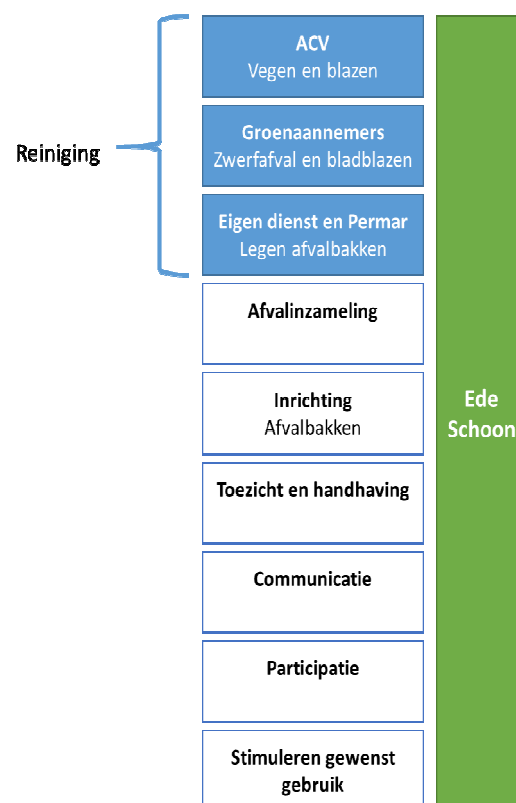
Reiniging

ACV
Vegen en blazen

Groenaannemers
Zwerfafval en bladblazen

Eigen dienst en Permar
Legen afvalbakken

Afvalinzameling

Inrichting
Afvalbakken

Toezicht en handhaving

Communicatie

Participatie

Stimuleren gewenst gebruik

Ede Schoon